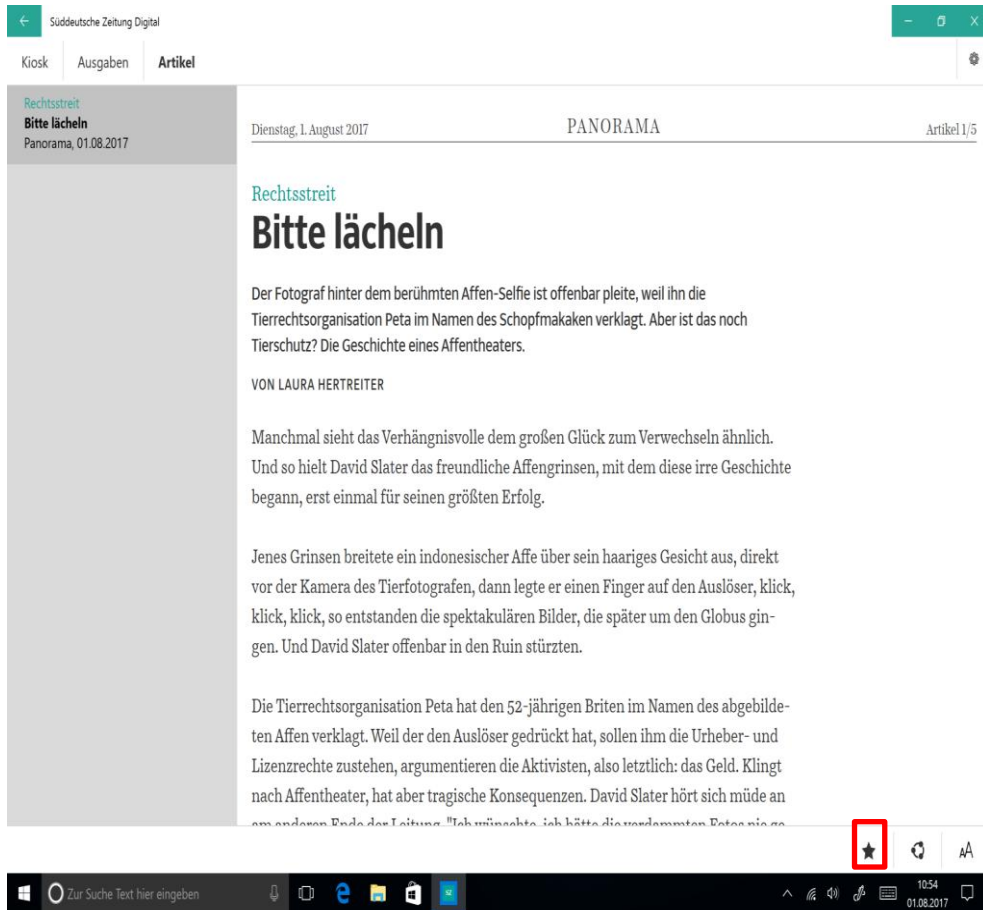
Süddeutsche Zeitung Digital

Kiosk Ausgaben Artikel

Rechtsstreit
Bitte lächeln
Panorama, 01.08.2017

Dienstag, 1. August 2017 PANORAMA Artikel 1/5

Rechtsstreit

Bitte lächeln

Der Fotograf hinter dem berühmten Affen-Selfie ist offenbar pleite, weil ihn die Tierrechtsorganisation Peta im Namen des Schopfmakaken verklagt. Aber ist das noch Tierschutz? Die Geschichte eines Affentheaters.

VON LAURA HERTREITER

Manchmal sieht das Verhängnisvolle dem großen Glück zum Verwechseln ähnlich. Und so hielt David Slater das freundliche Affengrinsen, mit dem diese irre Geschichte begann, erst einmal für seinen größten Erfolg.

Jenes Grinsen breitete ein indonesischer Affe über sein haariges Gesicht aus, direkt vor der Kamera des Tierfotografen, dann legte er einen Finger auf den Auslöser, klick, klick, klick, so entstanden die spektakulären Bilder, die später um den Globus gingen. Und David Slater offenbar in den Ruin stürzten.

Die Tierrechtsorganisation Peta hat den 52-jährigen Briten im Namen des abgebildeten Affen verklagt. Weil der den Auslöser gedrückt hat, sollen ihm die Urheber- und Lizenzrechte zustehen, argumentieren die Aktivisten, also letztlich: das Geld. Klingt nach Affentheater, hat aber tragische Konsequenzen. David Slater hört sich müde an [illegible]

Zur Suche Text hier eingeben

10:54
01.08.2017